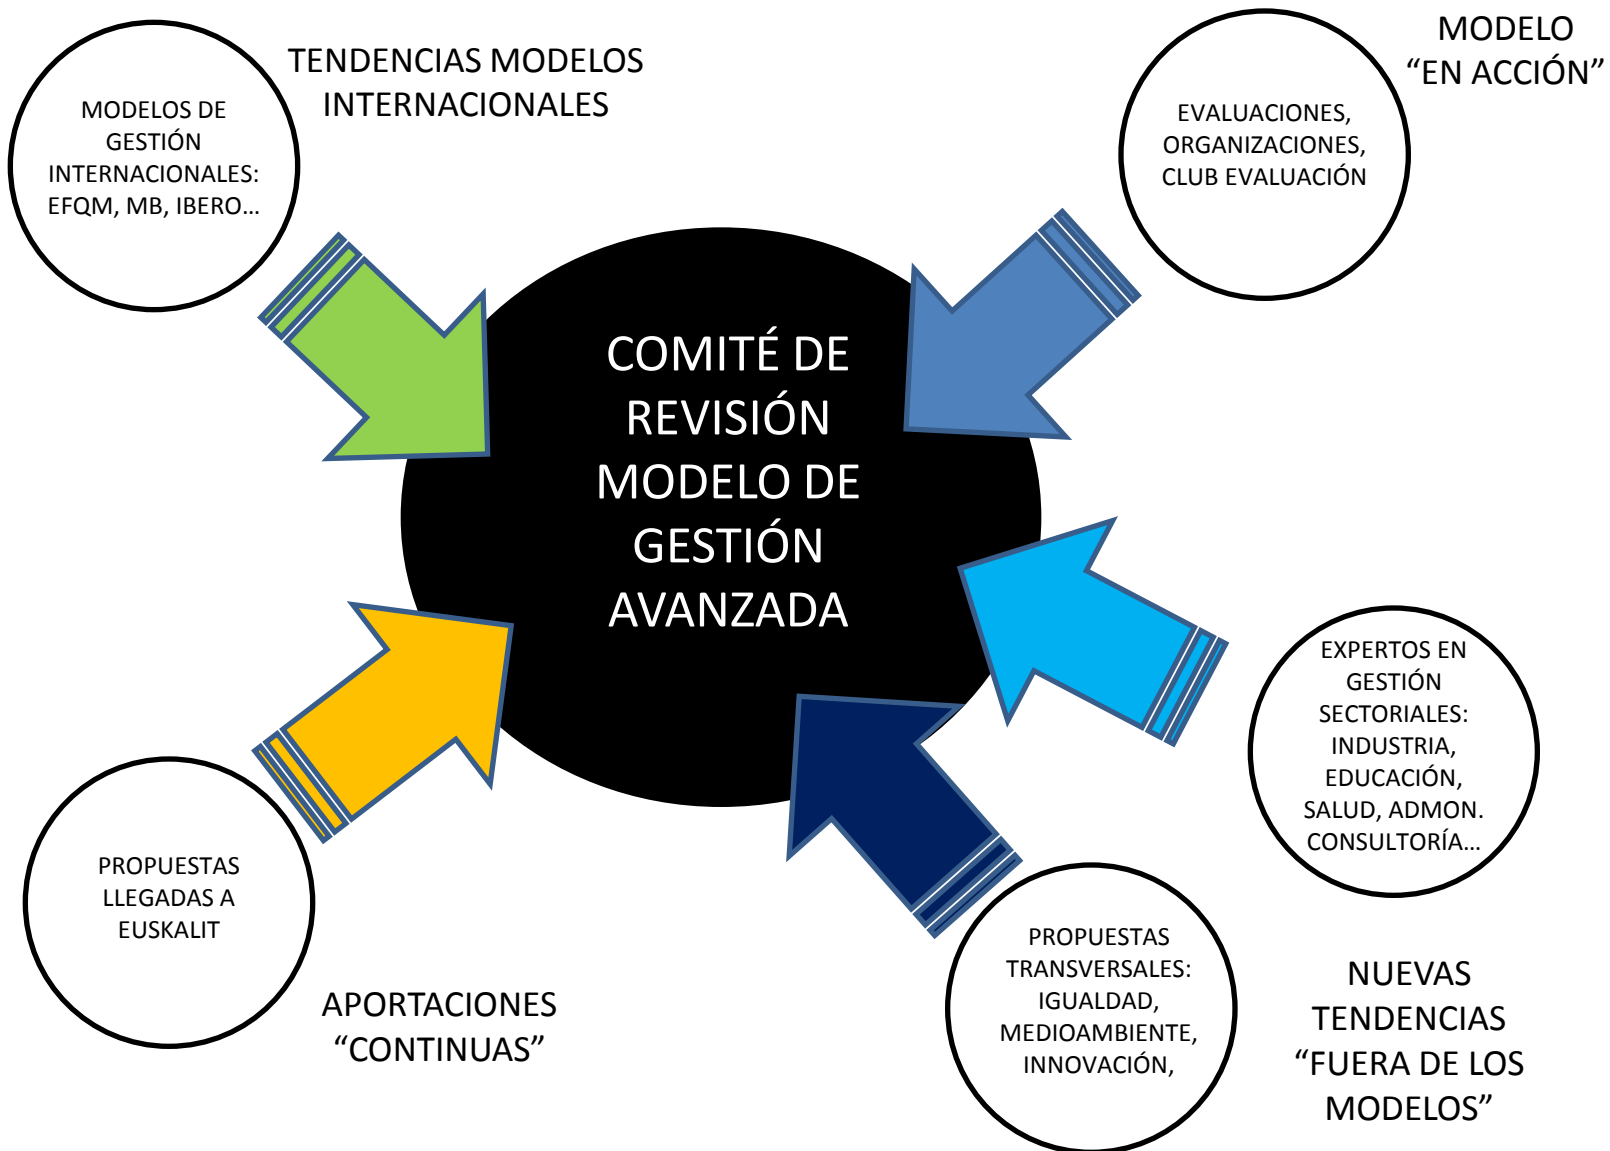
MODELOS DE GESTIÓN INTERNACIONALES: EFQM, MB, IBERO…

TENDENCIAS MODELOS INTERNACIONALES

EVALUACIONES, ORGANIZACIONES, CLUB EVALUACIÓN

MODELO “EN ACCIÓN”

COMITÉ DE REVISIÓN MODELO DE GESTIÓN AVANZADA

EXPERTOS EN GESTIÓN SECTORIALES: INDUSTRIA, EDUCACIÓN, SALUD, ADMON. CONSULTORÍA…

PROPUESTAS LLEGADAS A EUSKALIT

APORTACIONES “CONTINUAS”

PROPUESTAS TRANSVERSALES: IGUALDAD, MEDIOAMBIENTE, INNOVACIÓN,

NUEVAS TENDENCIAS “FUERA DE LOS MODELOS”